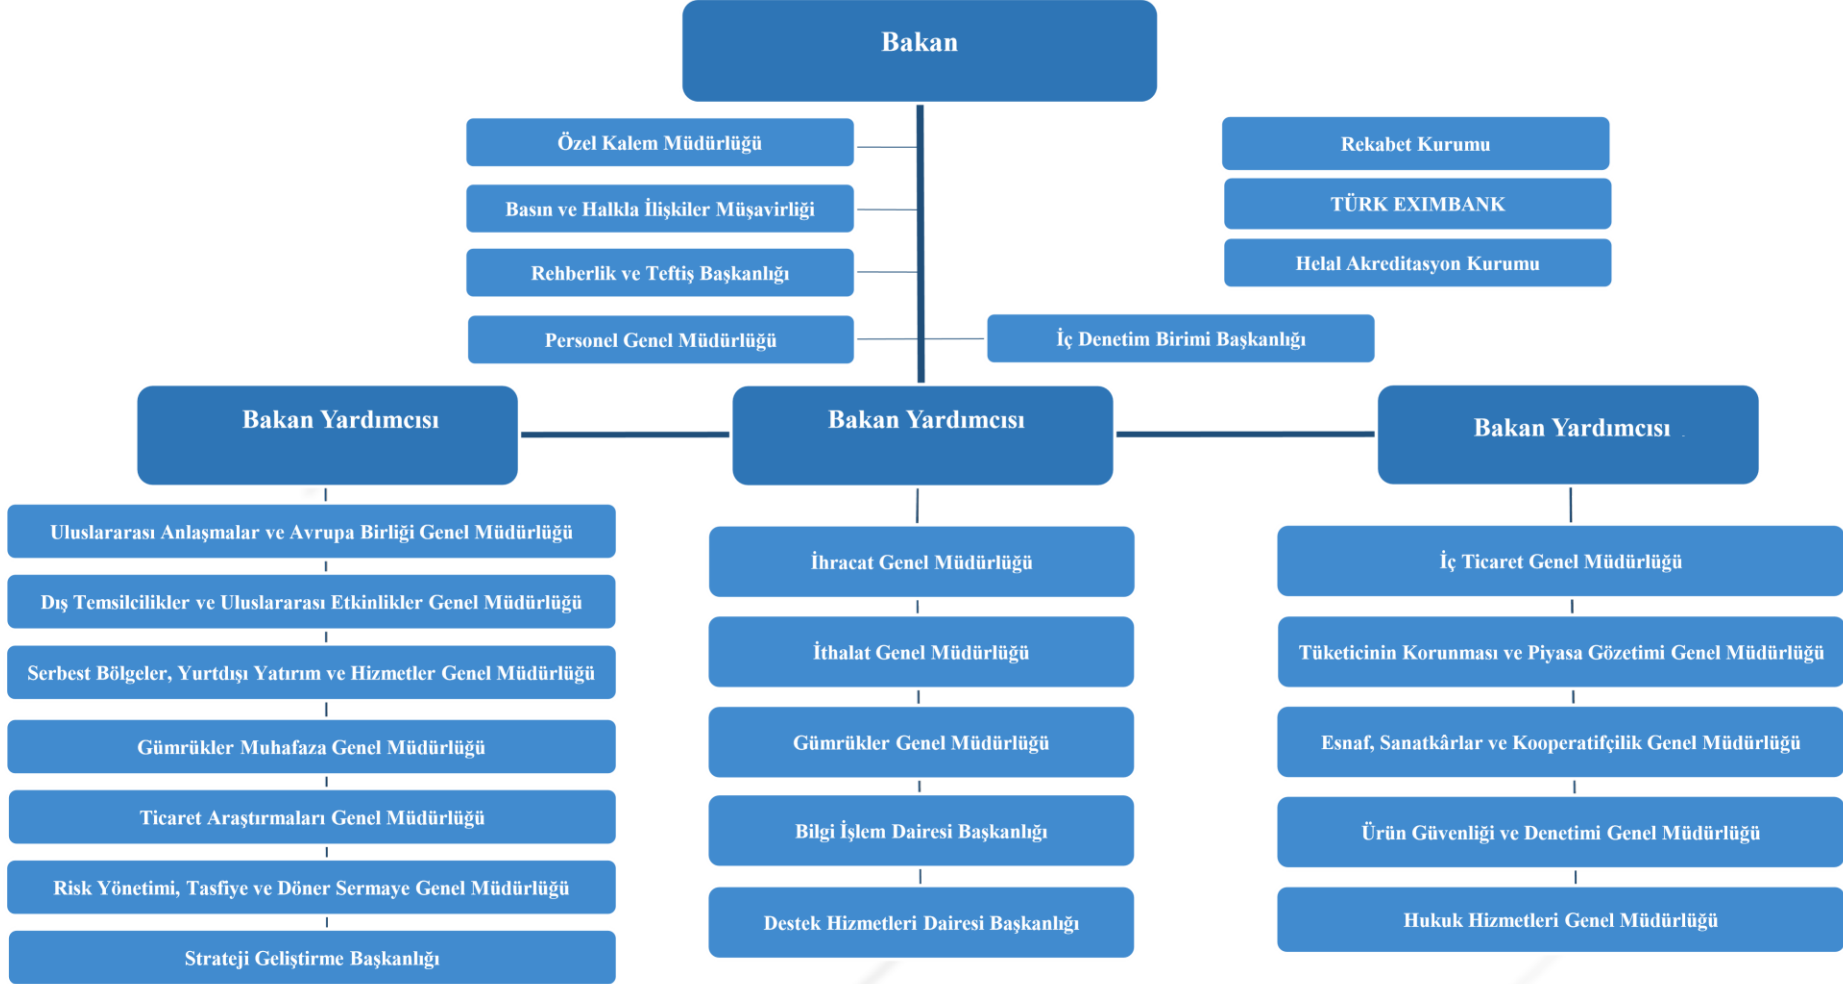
Bakan

Özel Kalem Müdürlüğü

Basın ve Halkla İlişkiler Müşavirliği

Rehberlik ve Teftiş Başkanlığı

Personel Genel Müdürlüğü

Rekabet Kurumu

TÜRK EXIMBANK

Helal Akreditasyon Kurumu

İç Denetim Birimi Başkanlığı

Bakan Yardımcısı

Uluslararası Anlaşmalar ve Avrupa Birliği Genel Müdürlüğü

Dış Temsilcilikler ve Uluslararası Etkinlikler Genel Müdürlüğü

Serbest Bölgeler, Yurtdışı Yatırım ve Hizmetler Genel Müdürlüğü

Gümrükler Muhafaza Genel Müdürlüğü

Ticaret Araştırmaları Genel Müdürlüğü

Risk Yönetimi, Tasfiye ve Döner Sermaye Genel Müdürlüğü

Strateji Geliştirme Başkanlığı

Bakan Yardımcısı

İhracat Genel Müdürlüğü

İthalat Genel Müdürlüğü

Gümrükler Genel Müdürlüğü

Bilgi İşlem Dairesi Başkanlığı

Destek Hizmetleri Dairesi Başkanlığı

Bakan Yardımcısı

İç Ticaret Genel Müdürlüğü

Tüketicinin Korunması ve Piyasa Gözetimi Genel Müdürlüğü

Esnaf, Sanatkârlar ve Kooperatifçilik Genel Müdürlüğü

Ürün Güvenliği ve Denetimi Genel Müdürlüğü

Hukuk Hizmetleri Genel Müdürlüğü